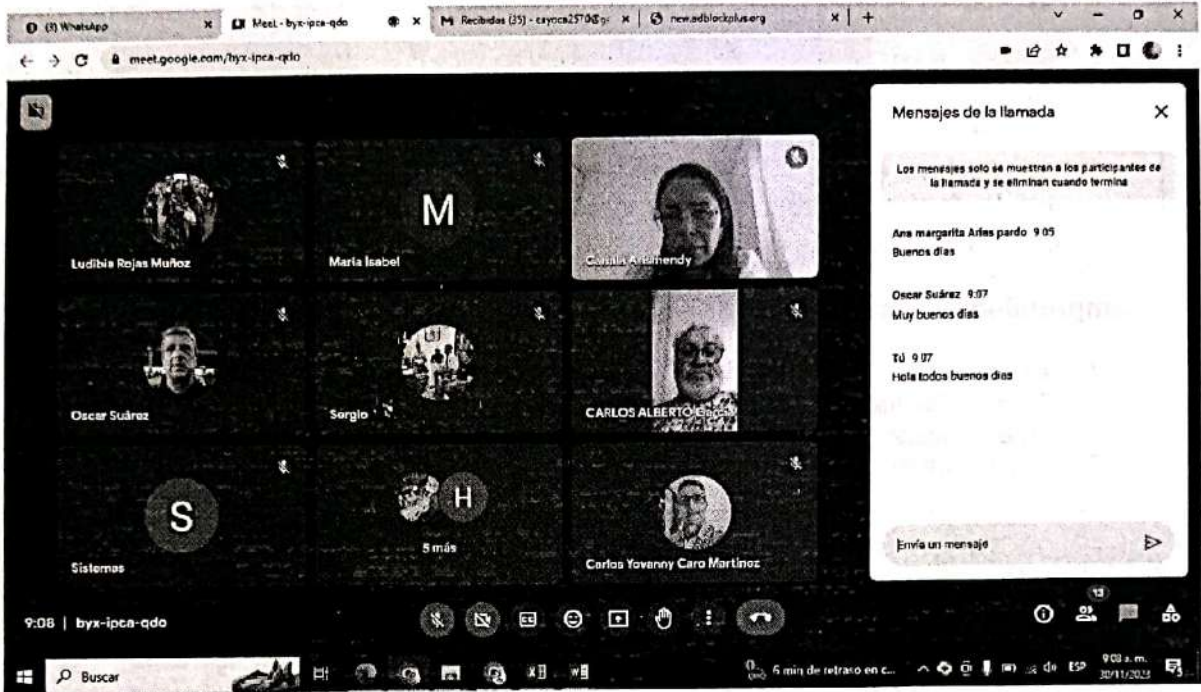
(9) WhatsApp
Meet - byx-ipca-qdo
Recibidas (35) - cayoca2570@g
new.adblockplus.org
meet.google.com/byx-ipca-qdo

M
Ludibia Rojas Muñoz
María Isabel
Catalia Arismendy
Oscar Suárez
Sergio
CARLOS ALBERTO García
S
H
Sistemas
5 más
Carlos Yovanny Caro Martínez

Mensajes de la llamada
Los mensajes solo se muestran a los participantes de la llamada y se eliminan cuando termina
Ana margarita Arias pardo 9:05
Buenos días
Oscar Suárez 9:07
Muy buenos días
Tú 9:07
Hola todos buenos días
Envía un mensaje

9:08 | byx-ipca-qdo
13

Buscar
6 min de retraso en c...
ESP
9:08 a. m.
30/11/2023